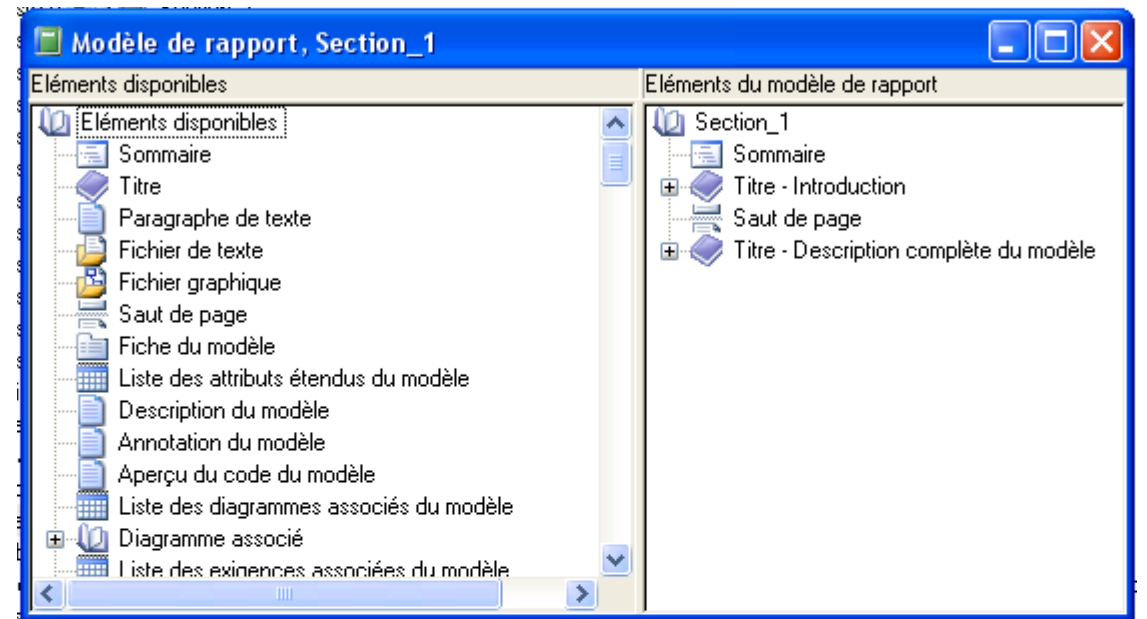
Modèle de rapport, Section_1

Eléments disponibles

Eléments disponibles
Sommaire
Titre
Paragraphe de texte
Fichier de texte
Fichier graphique
Saut de page
Fiche du modèle
Liste des attributs étendus du modèle
Description du modèle
Annotation du modèle
Aperçu du code du modèle
Liste des diagrammes associés du modèle
Diagramme associé
Liste des exigences associées du modèle

Eléments du modèle de rapport

Section_1
Sommaire
Titre - Introduction
Saut de page
Titre - Description complète du modèle